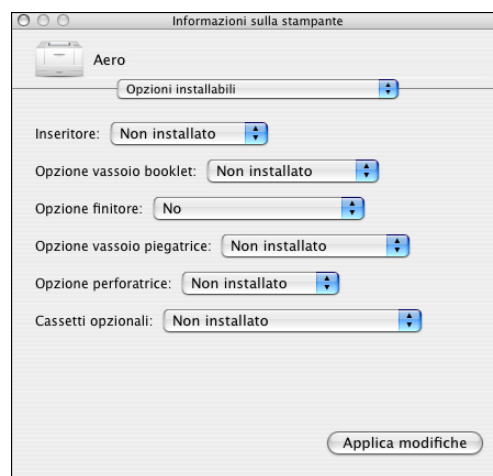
Informazioni sulla stampante

Aero

Opzioni installabili

Inseritore: Non installato

Opzione vassoio booklet: Non installato

Opzione finitore: No

Opzione vassoio piegatrice: Non installato

Opzione perforatrice: Non installato

Cassetti opzionali: Non installato

Applica modifiche